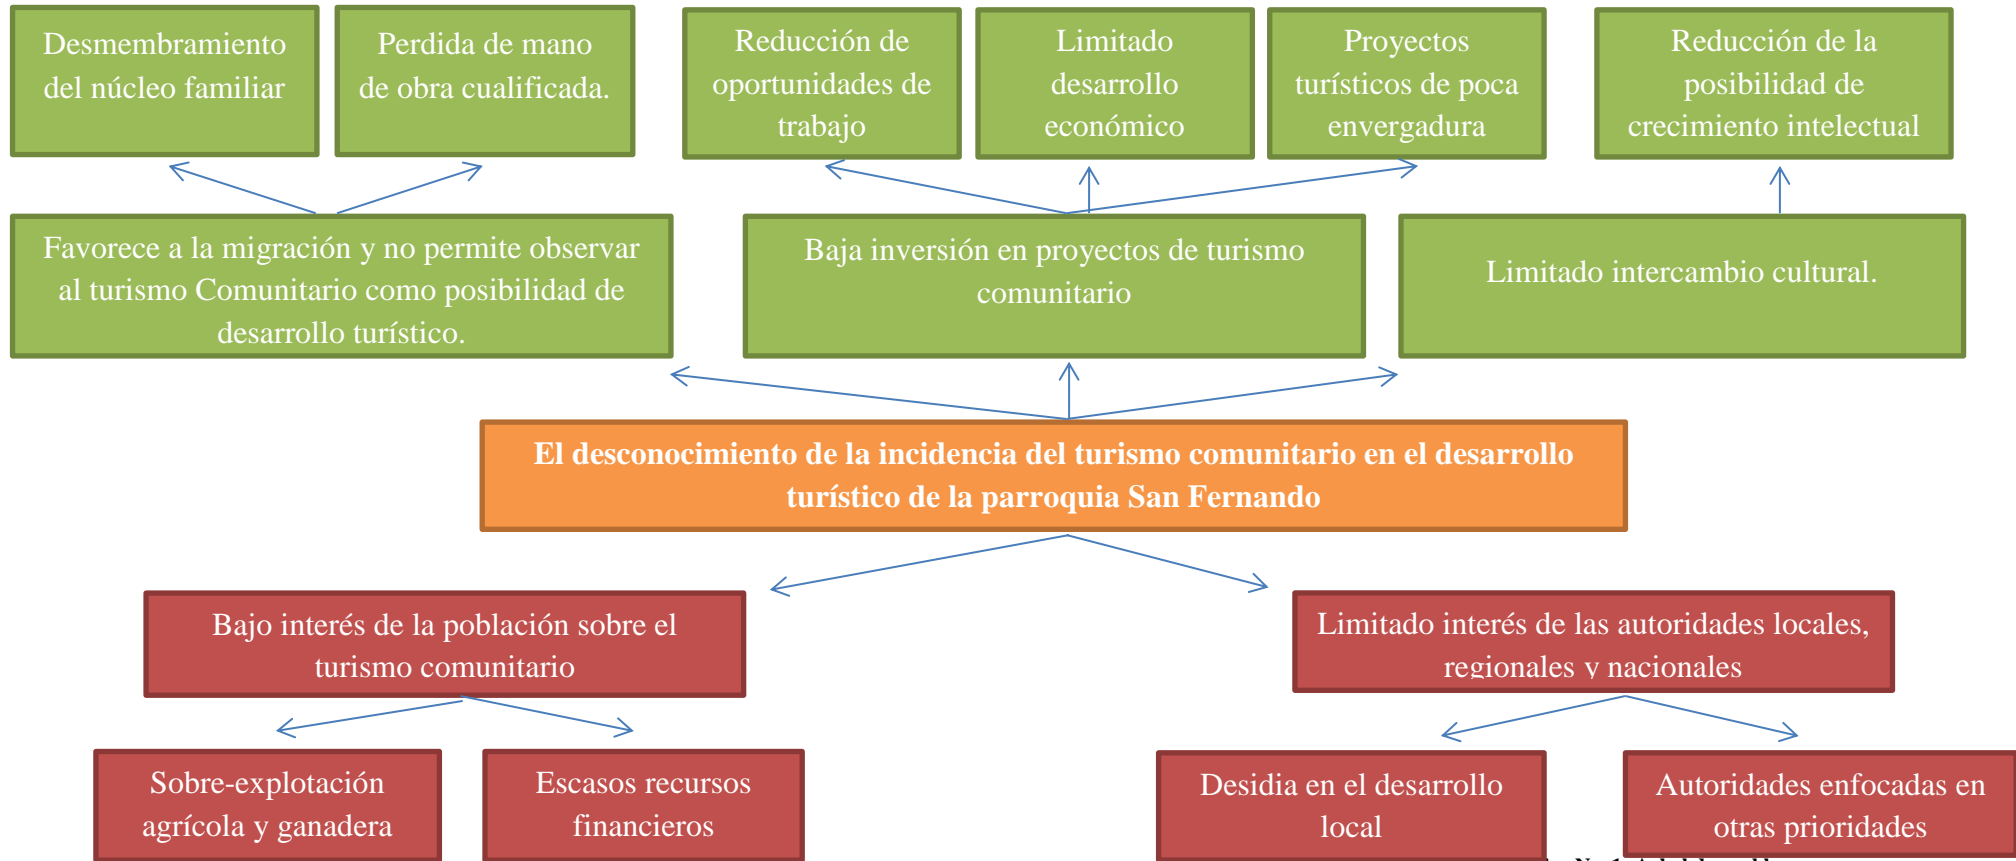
Desmembramiento del núcleo familiar

Perdida de mano de obra cualificada.

Reducción de oportunidades de trabajo

Limitado desarrollo económico

Proyectos turísticos de poca envergadura

Reducción de la posibilidad de crecimiento intelectual

Favorece a la migración y no permite observar al turismo Comunitario como posibilidad de desarrollo turístico.

Baja inversión en proyectos de turismo comunitario

Limitado intercambio cultural.

El desconocimiento de la incidencia del turismo comunitario en el desarrollo turístico de la parroquia San Fernando

Bajo interés de la población sobre el turismo comunitario

Limitado interés de las autoridades locales, regionales y nacionales

Sobre-explotación agrícola y ganadera

Escasos recursos financieros

Desidia en el desarrollo local

Autoridades enfocadas en otras prioridades

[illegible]